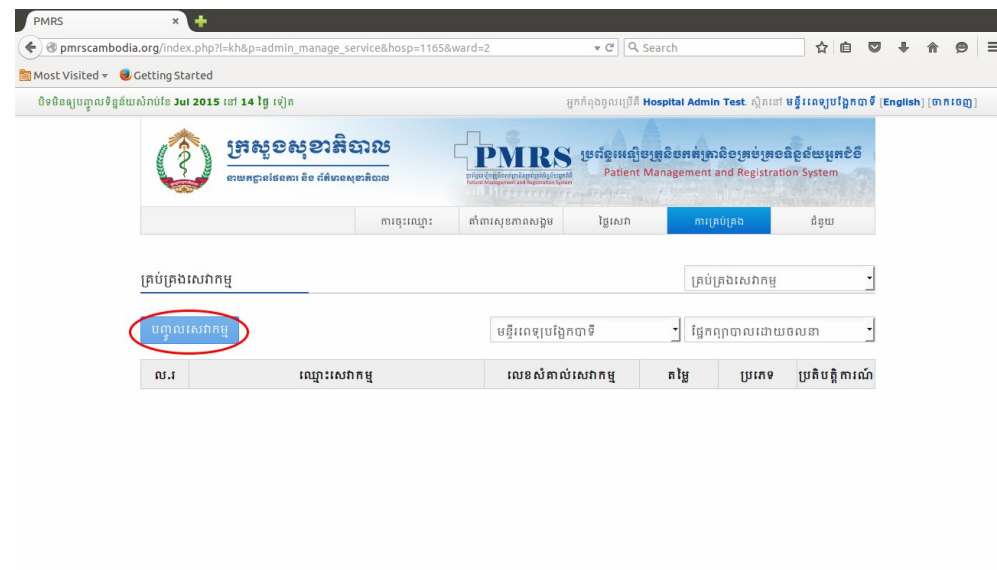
PMRS ×

pmrscambodia.org/index.php?l=kh&p=admin_manage_service&hosp=1165&ward=2

Search

Most Visited ▾ Getting Started

ចិទចិនស្បែបញ្ចូលទិន្នន័យសំរាប់ខែ Jul 2015 នៅ 14 ថ្ងៃ ទៀត

អ្នកកំពុងចូលប្រើគឺ Hospital Admin Test. ស្ថិតនៅ មន្ទីរពេទ្យបង្អែកបាទី [English] [ចាកចេញ]

ក្រសួងសុខាភិបាល

នាយកដ្ឋានផែនការ និង ព័ត៌មានសុខាភិបាល

PMRS

Patient Management and Registration System

ប្រព័ន្ធគ្រប់គ្រងនិងចុះឈ្មោះអ្នកជំងឺ

Patient Management and Registration System

ការចុះឈ្មោះ

ចំពោះសុខភាពសង្គម

ថ្លៃសេវា

ការគ្រប់គ្រង

ជំនួយ

គ្រប់គ្រងសេវាកម្ម

គ្រប់គ្រងសេវាកម្ម

បញ្ចូលសេវាកម្ម

មន្ទីរពេទ្យបង្អែកបាទី

ផ្នែកព្យាបាលដោយចលនា

| ល.រ | ឈ្មោះសេវាកម្ម | លេខសំគាល់សេវាកម្ម | តម្លៃ | ប្រភេទ | ប្រតិបត្តិការណ៍ |
|---|---|---|---|---|---|